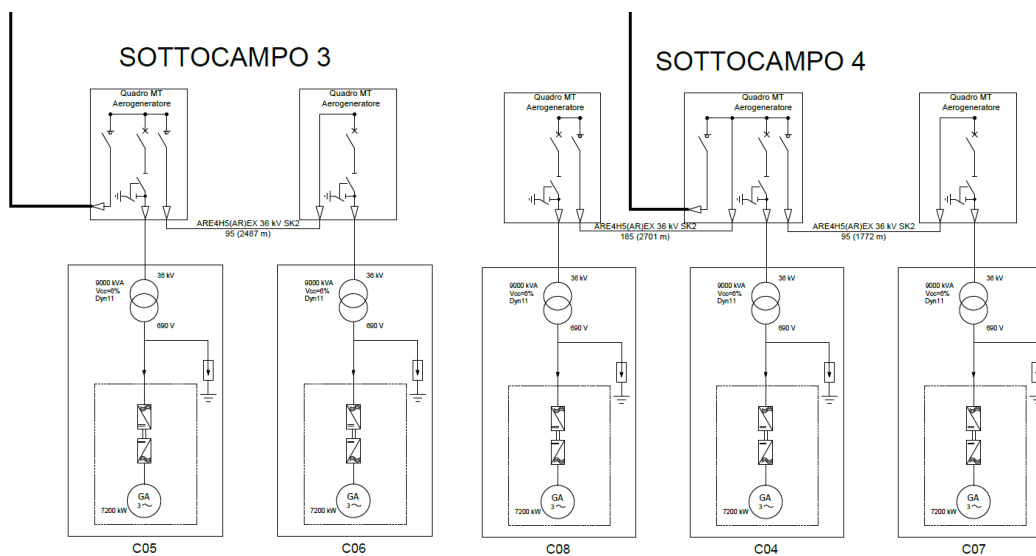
SOTTOCAMPO 3

Quadro MT Aerogeneratore

Quadro MT Aerogeneratore

ARE4H5(AR)EX 36 kV SK2
95 (2487 m)

9000 kVA
Vcc=6%
Dyn11
36 kV
690 V

GA
3~
7200 kW

C05

9000 kVA
Vcc=6%
Dyn11
36 kV
690 V

GA
3~
7200 kW

C06

SOTTOCAMPO 4

Quadro MT Aerogeneratore

Quadro MT Aerogeneratore

Quadro MT Aerogeneratore

ARE4H5(AR)EX 36 kV SK2
185 (2701 m)

ARE4H5(AR)EX 36 kV SK2
95 (1772 m)

9000 kVA
Vcc=6%
Dyn11
36 kV
690 V

GA
3~
7200 kW

C08

9000 kVA
Vcc=6%
Dyn11
36 kV
690 V

GA
3~
7200 kW

C04

9000 kVA
Vcc=6%
Dyn11
36 kV
690 V

GA
3~
7200 kW

C07